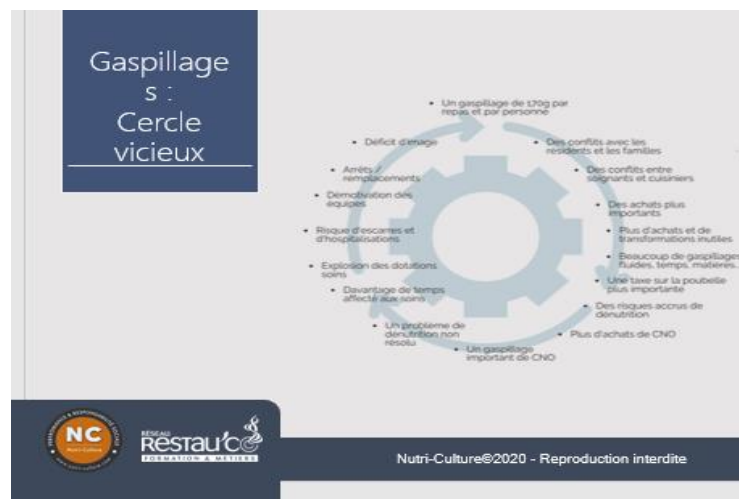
Gaspillages : Cercle vicieux

• Un gaspillage de 170g par repas et par personne

• Des conflits avec les résidents et les familles

• Des conflits entre soignants et cuisiniers

• Des achats plus importants

• Plus d'achats et de transformations inutiles

• Beaucoup de gaspillages fluides, temps, matières...

• Une taxe sur la poubelle plus importante

• Des risques accrus de dénutrition

• Plus d'achats de CNO

• Un gaspillage important de CNO

• Un problème de dénutrition non résolu

• Davantage de temps affecté aux soins

• Explosion des dotations soins

• Risque d'escarres et d'hospitalisations

• Démotivation des équipes

• Arrêts / remplacements

• Déficit d'image

NC Nutri-Culture

RÉSEAU Restau'Co FORMATION & MÉTIERS

Nutri-Culture©2020 - Reproduction interdite